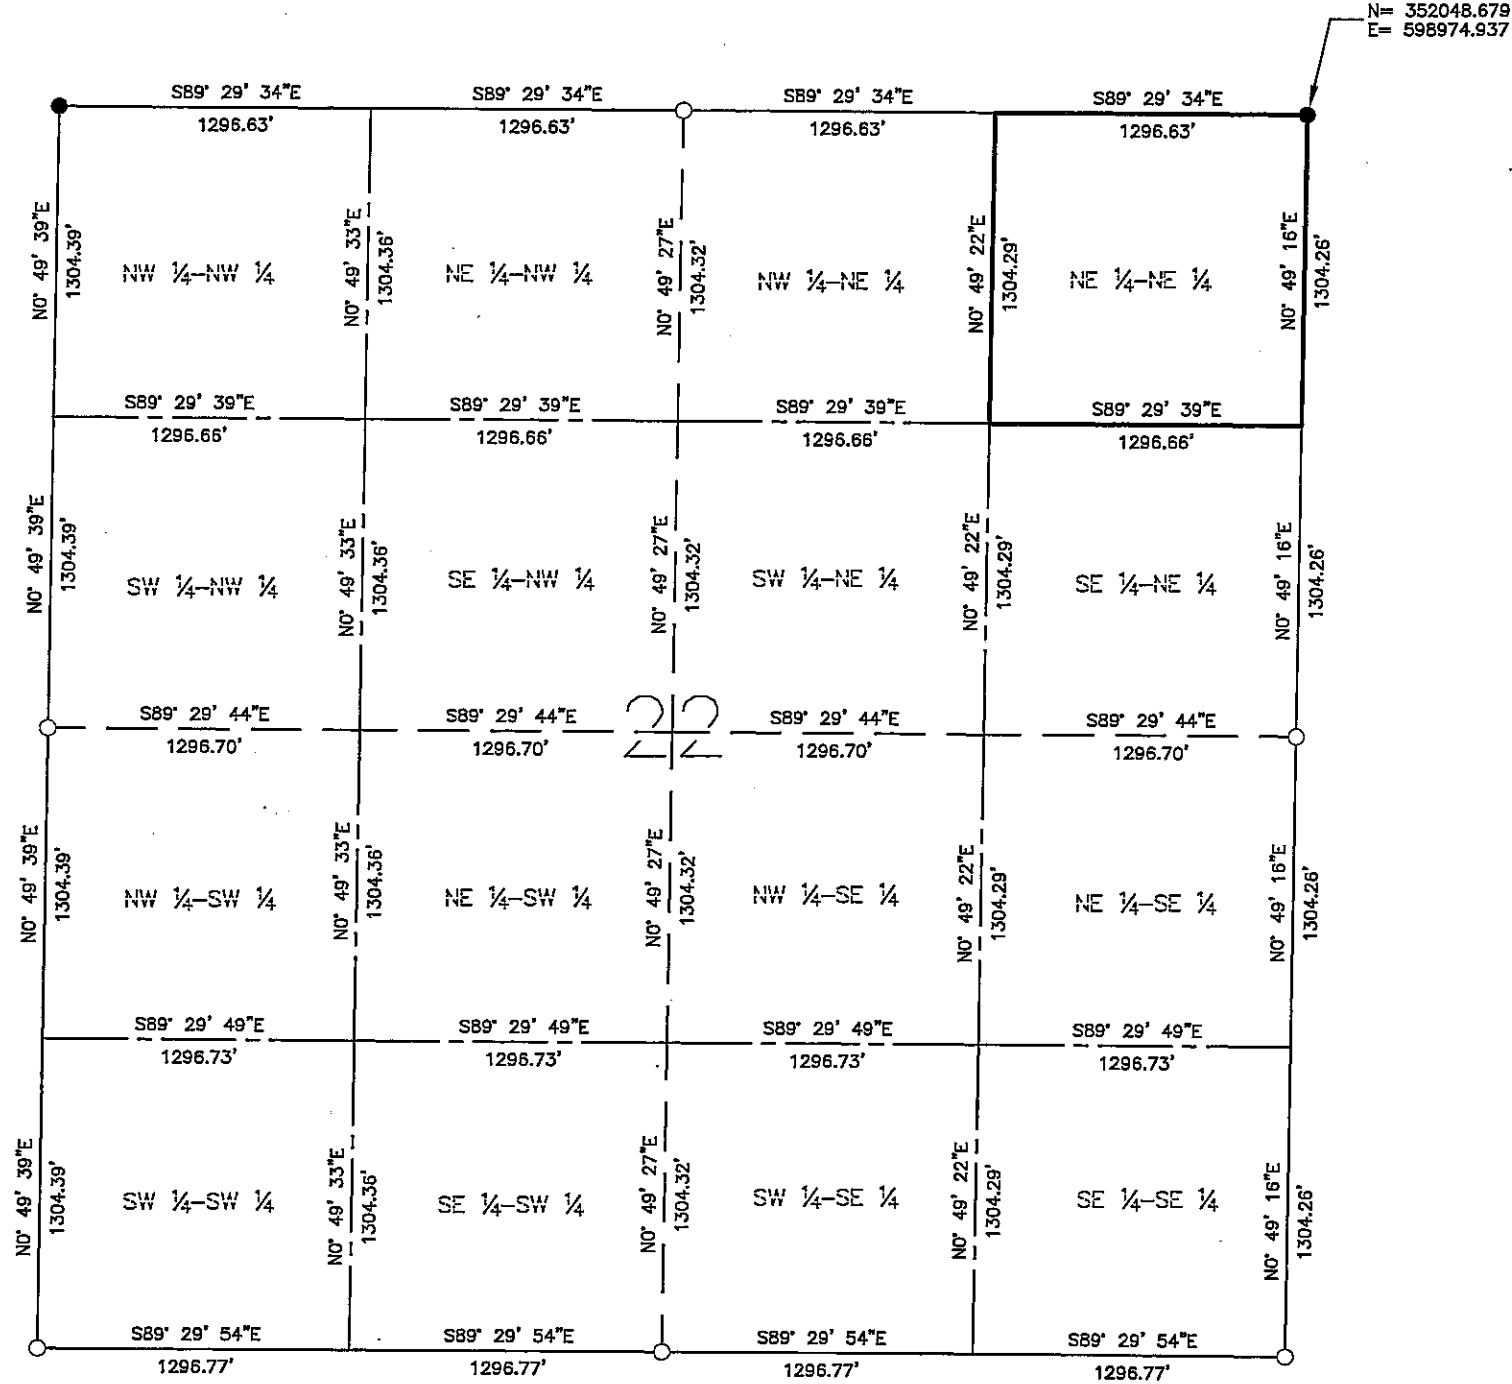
N= 352048.679
E= 598974.937

S89° 29' 34"E
1296.63'
S89° 29' 34"E
1296.63'
S89° 29' 34"E
1296.63'
S89° 29' 34"E
1296.63'

N0° 49' 39"E
1304.39'
NW ¼–NW ¼
N0° 49' 33"E
1304.36'
NE ¼–NW ¼
N0° 49' 27"E
1304.32'
NW ¼–NE ¼
N0° 49' 22"E
1304.29'
NE ¼–NE ¼
N0° 49' 16"E
1304.26'

S89° 29' 39"E
1296.66'
S89° 29' 39"E
1296.66'
S89° 29' 39"E
1296.66'
S89° 29' 39"E
1296.66'

N0° 49' 39"E
1304.39'
SW ¼–NW ¼
N0° 49' 33"E
1304.36'
SE ¼–NW ¼
N0° 49' 27"E
1304.32'
SW ¼–NE ¼
N0° 49' 22"E
1304.29'
SE ¼–NE ¼
N0° 49' 16"E
1304.26'

S89° 29' 44"E
1296.70'
S89° 29' 44"E
1296.70'
22
S89° 29' 44"E
1296.70'
S89° 29' 44"E
1296.70'

N0° 49' 39"E
1304.39'
NW ¼–SW ¼
N0° 49' 33"E
1304.36'
NE ¼–SW ¼
N0° 49' 27"E
1304.32'
NW ¼–SE ¼
N0° 49' 22"E
1304.29'
NE ¼–SE ¼
N0° 49' 16"E
1304.26'

S89° 29' 49"E
1296.73'
S89° 29' 49"E
1296.73'
S89° 29' 49"E
1296.73'
S89° 29' 49"E
1296.73'

N0° 49' 39"E
1304.39'
SW ¼–SW ¼
N0° 49' 33"E
1304.36'
SE ¼–SW ¼
N0° 49' 27"E
1304.32'
SW ¼–SE ¼
N0° 49' 22"E
1304.29'
SE ¼–SE ¼
N0° 49' 16"E
1304.26'

S89° 29' 54"E
1296.77'
S89° 29' 54"E
1296.77'
S89° 29' 54"E
1296.77'
S89° 29' 54"E
1296.77'